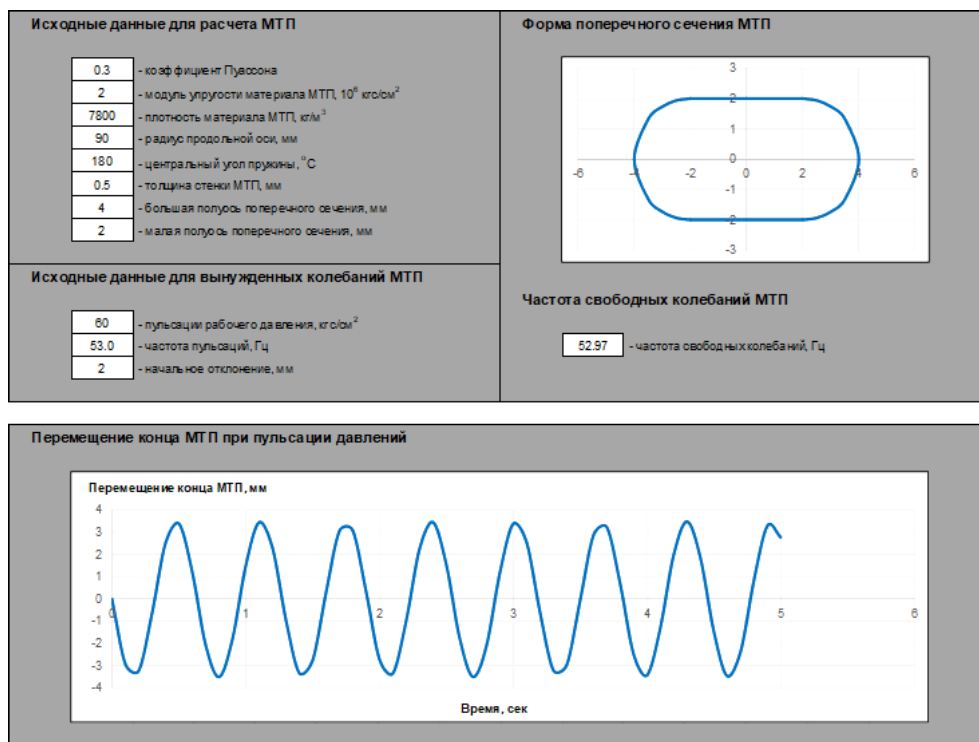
Исходные данные для расчета МТП

| | |
|---|---|
| 0.3 | - коэффициент Пуассона |
| 2 | - модуль упругости материала МТП, $10^6$ кгс/см$^2$ |
| 7800 | - плотность материала МТП, кг/м$^3$ |
| 90 | - радиус продольной оси, мм |
| 180 | - центральный угол пружины, $^o$C |
| 0.5 | - толщина стенки МТП, мм |
| 4 | - большая полуось поперечного сечения, мм |
| 2 | - малая полуось поперечного сечения, мм |

Исходные данные для вынужденных колебаний МТП

| | |
|---|---|
| 60 | - пульсации рабочего давления, кгс/см$^2$ |
| 53.0 | - частота пульсаций, Гц |
| 2 | - начальное отклонение, мм |

Форма поперечного сечения МТП

3
2
1
0
-1
-2
-3
-6 -4 -2 0 2 4 6

Частота свободных колебаний МТП

52.97 - частота свободных колебаний, Гц

Перемещение конца МТП при пульсации давлений

Перемещение конца МТП, мм

4
3
2
1
0
-1
-2
-3
-4
0 1 2 3 4 5 6

Время, сек